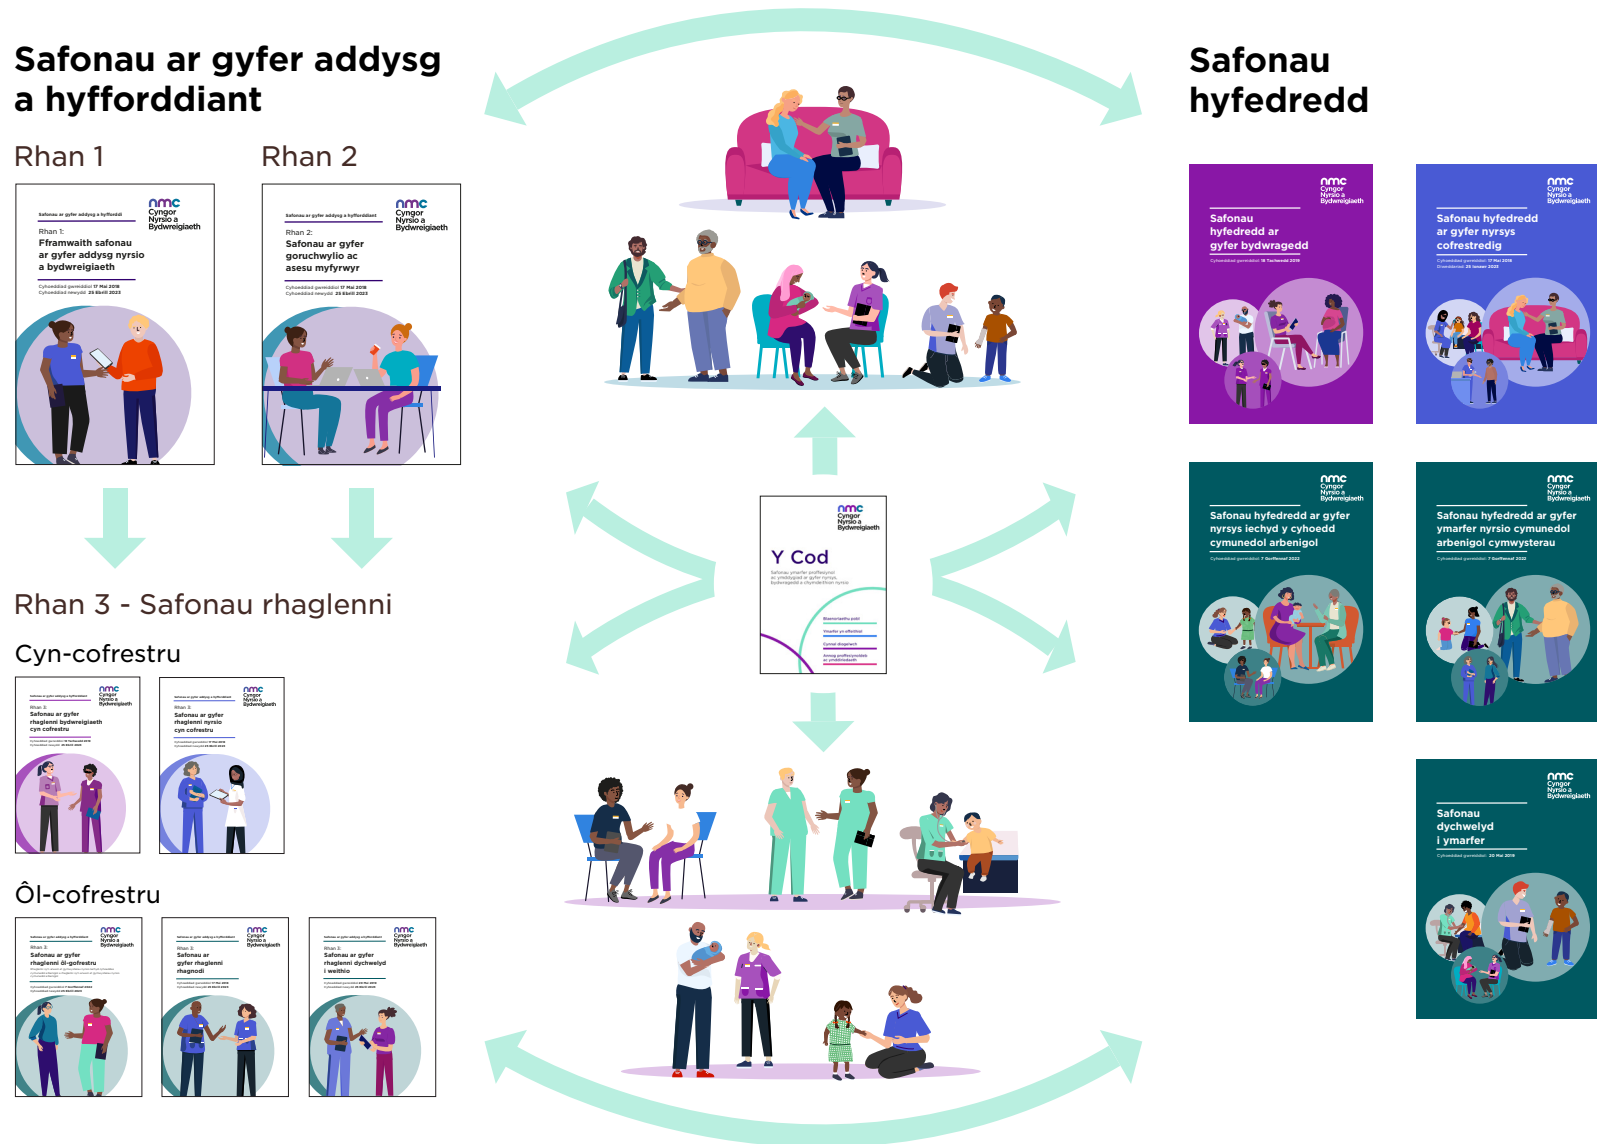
Safonau ar gyfer addysg a hyfforddiant

Rhan 1

Safonau ar gyfer addysg a hyfforddiant

nmc Cyngor Nyrsio a Bydwreigiaeth

Rhan 1:
Fframwaith safonau ar gyfer addysg nyrsio a bydwreigiaeth

Cyhoeddwyd gyntaf 17 Mai 2018
Cyhoeddwyd newydd 25 Ebrill 2023

Rhan 2

Safonau ar gyfer addysg a hyfforddiant

nmc Cyngor Nyrsio a Bydwreigiaeth

Rhan 2:
Safonau ar gyfer goruchwylio ac asesu myfyrwyr

Cyhoeddwyd gyntaf 17 Mai 2018
Cyhoeddwyd newydd 25 Ebrill 2023

Rhan 3 - Safonau rhaglenni

Cyn-cofrestru

Rhan 3:
Safonau ar gyfer rhaglenni bydwreigiaeth cyn cofrestru

Rhan 3:
Safonau ar gyfer rhaglenni nyrsio cyn cofrestru

Ôl-cofrestru

Rhan 3:
Safonau ar gyfer rhaglenni ôl-gofrestru

Rhan 3:
Safonau ar gyfer rhaglenni rhagnodi

Rhan 3:
Safonau ar gyfer rhaglenni dychwelyd i weithio

nmc Cyngor Nyrsio a Bydwreigiaeth

Y Cod

Safonau ymarfer proffesiynol ac ymddygiad ar gyfer nyrsys, bydwragedd a chymdeithion nyrsio

Safonau hyfedredd

nmc Cyngor Nyrsio a Bydwreigiaeth

Safonau hyfedredd ar gyfer bydwragedd

Cyhoeddwyd gyntaf: 18 Tachwedd 2019

nmc Cyngor Nyrsio a Bydwreigiaeth

Safonau hyfedredd ar gyfer nyrsys cofrestredig

Cyhoeddwyd gyntaf: 17 Mai 2018
Diweddarwyd: 25 Ionawr 2023

nmc Cyngor Nyrsio a Bydwreigiaeth

Safonau hyfedredd ar gyfer nyrsys iechyd y cyhoedd cymunedol arbenigol

Cyhoeddwyd gyntaf: 7 Gorffennaf 2022

nmc Cyngor Nyrsio a Bydwreigiaeth

Safonau hyfedredd ar gyfer ymarfer nyrsio cymunedol arbenigol cymwysterau

Cyhoeddwyd gyntaf: 7 Gorffennaf 2022

nmc Cyngor Nyrsio a Bydwreigiaeth

Safonau dychwelyd i ymarfer

Cyhoeddwyd gyntaf: 20 Mai 2019